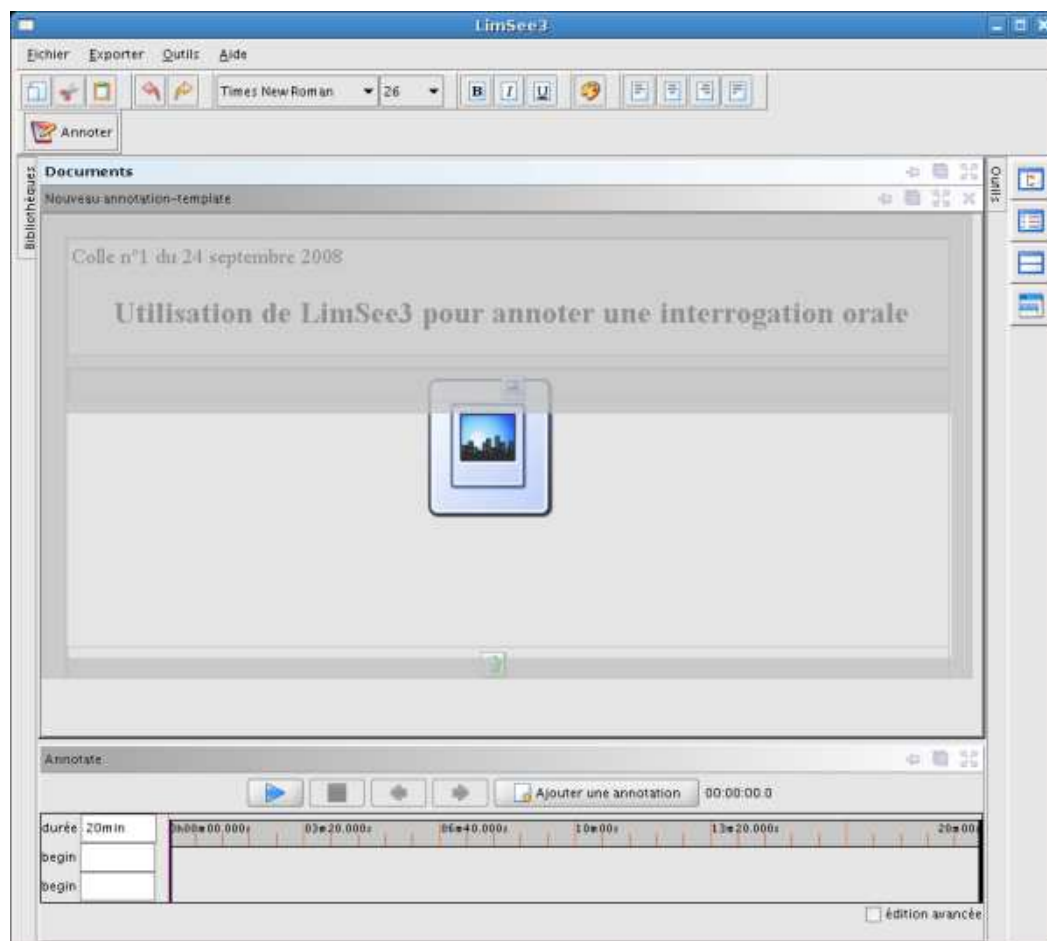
LimSee3

Fichier Exporter Outils Aide

Times New Roman 26

B I U

Annoter

Bibliothèques

Documents

Nouveau annotation-template

Outils

Colle n°1 du 24 septembre 2008

Utilisation de LimSee3 pour annoter une interrogation orale

Annotate

Ajouter une annotation 00:00:00.0

durée 20min

begin

begin

0h00m00.000s 03m20.000s 06m40.000s 10m00s 13m20.000s 20m00

édition avancée